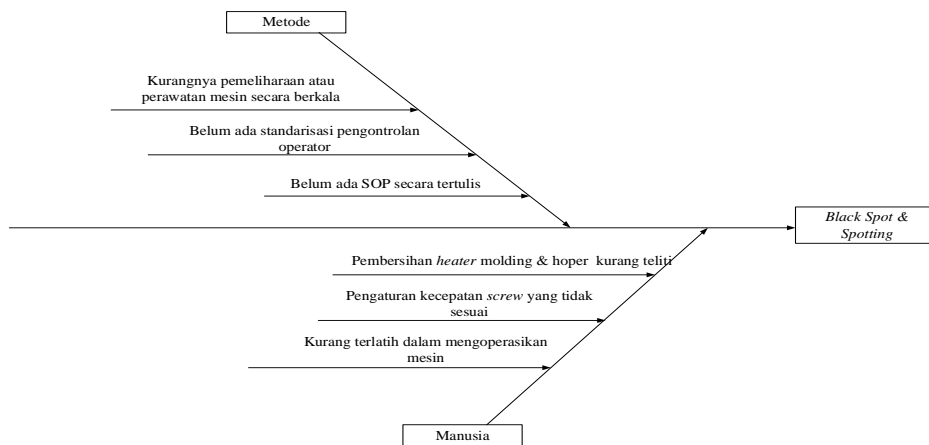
Metode

Kurangnya pemeliharaan atau perawatan mesin secara berkala

Belum ada standarisasi pengontrolan operator

Belum ada SOP secara tertulis

Black Spot & Spotting

Pembersihan heater molding & hoper kurang teliti

Pengaturan kecepatan screw yang tidak sesuai

Kurang terlatih dalam mengoperasikan mesin

Manusia